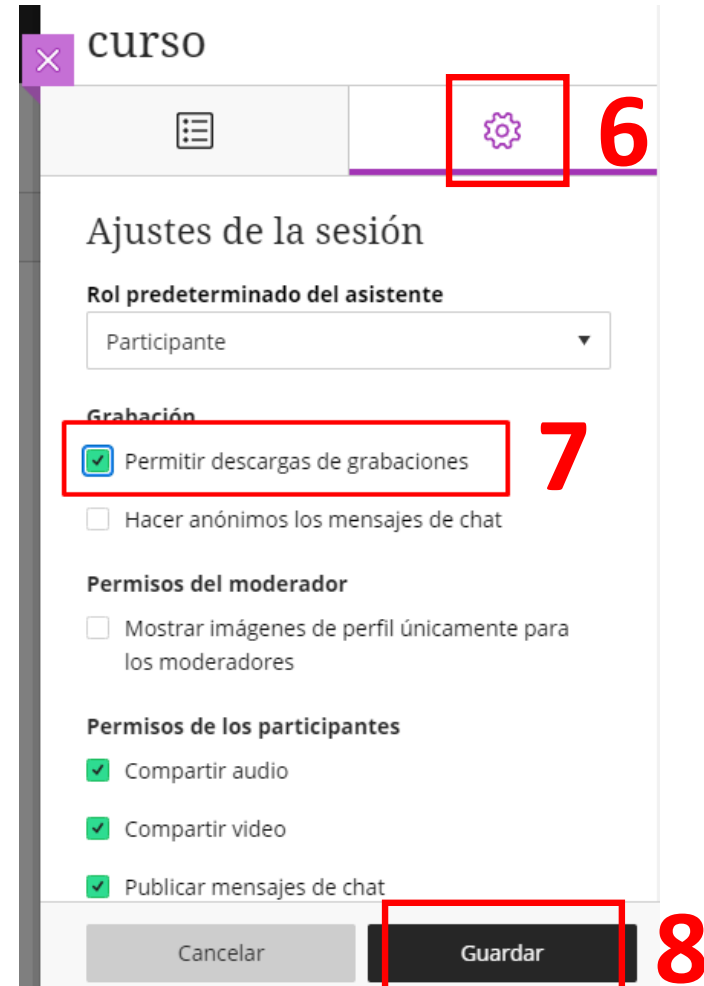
curso

6

Ajustes de la sesión

Rol predeterminado del asistente

Participante

Grabación

Permitir descargas de grabaciones

7

Hacer anónimos los mensajes de chat

Permisos del moderador

Mostrar imágenes de perfil únicamente para los moderadores

Permisos de los participantes

Compartir audio

Compartir video

Publicar mensajes de chat

Cancelar

Guardar

8